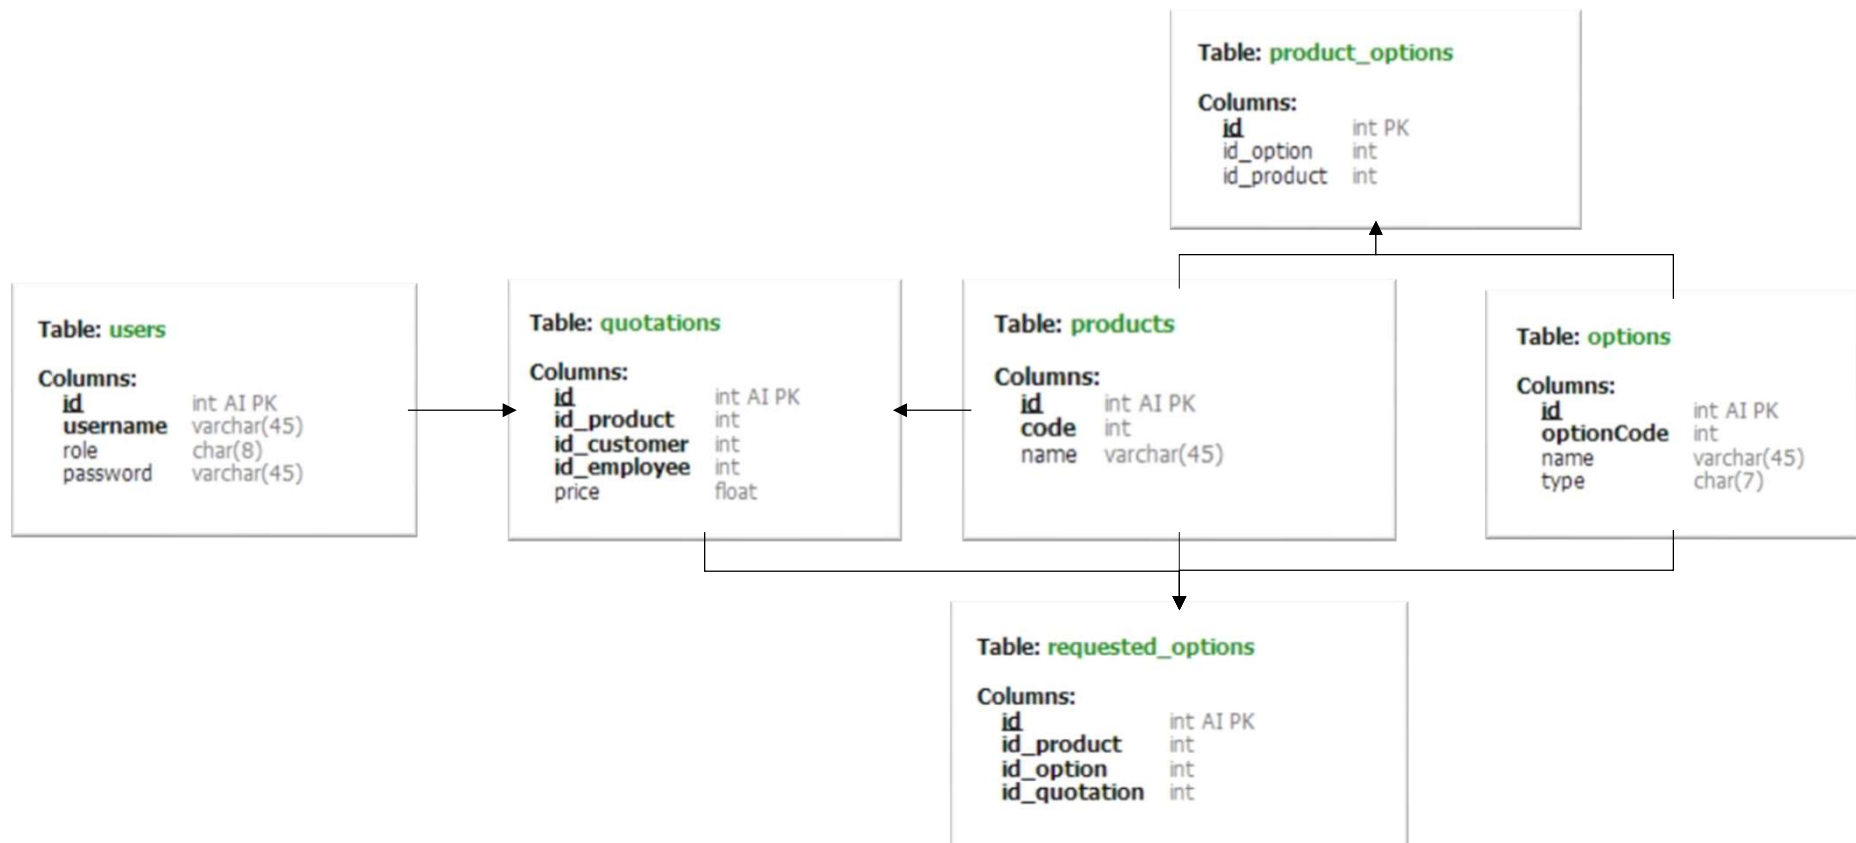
Table: product_options

Columns:
id int PK
id_option int
id_product int

Table: users

Columns:
id int AI PK
username varchar(45)
role char(8)
password varchar(45)

Table: quotations

Columns:
id int AI PK
id_product int
id_customer int
id_employee int
price float

Table: products

Columns:
id int AI PK
code int
name varchar(45)

Table: options

Columns:
id int AI PK
optionCode int
name varchar(45)
type char(7)

Table: requested_options

Columns:
id int AI PK
id_product int
id_option int
id_quotation int